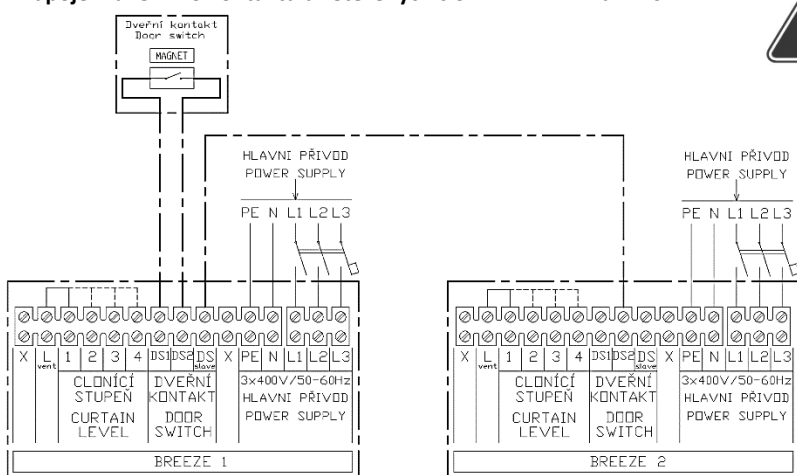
Dveřní kontakt
Door switch
MAGNET

HLAVNÍ PŘÍVOD
POWER SUPPLY

PE N L1 L2 L3

HLAVNÍ PŘÍVOD
POWER SUPPLY

PE N L1 L2 L3

X L vent 1 2 3 4 DS1 DS2 DS slave X PE N L1 L2 L3

CLONÍCÍ STUPEŇ
CURTAIN LEVEL

DVEŘNÍ KONTAKT
DOOR SWITCH

3x400V/50-60Hz
HLAVNÍ PŘÍVOD
POWER SUPPLY

BREEZE 1

X L vent 1 2 3 4 DS1 DS2 DS slave X PE N L1 L2 L3

CLONÍCÍ STUPEŇ
CURTAIN LEVEL

DVEŘNÍ KONTAKT
DOOR SWITCH

3x400V/50-60Hz
HLAVNÍ PŘÍVOD
POWER SUPPLY

BREEZE 2